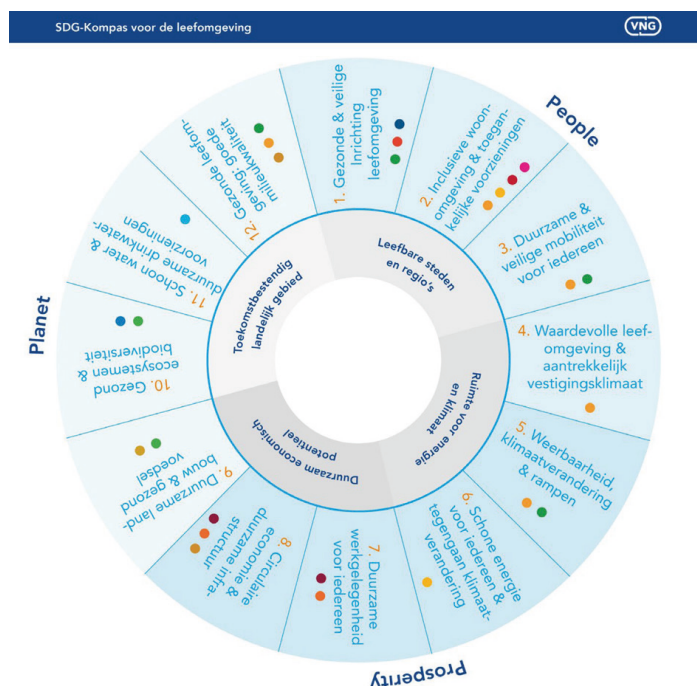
SDG-Kompas voor de leefomgeving

VNG

People

1. Gezonde & veilige inrichting leefomgeving

2. Inclusieve woonomgeving & toegankelijke voorzieningen

3. Duurzame & veilige mobiliteit voor iedereen

4. Waardevolle leefomgeving & aantrekkelijk vestigingsklimaat

5. Weerbaarheid, klimaatverandering & rampen

6. Schone energie voor iedereen & tegengaan klimaatverandering

7. Duurzame werkgelegenheid voor iedereen

8 Circulaire economie & duurzame infrastructuur

9. Duurzame landbouw & gezond voedsel

10. Gezond ecosystemen & biodiversiteit

11. Schoon water & duurzame drinkwatervoorzieningen

12. Gezonde leefomgeving: goede milieukwaliteit

Leefbare steden en regio's

Ruimte voor energie en klimaat

Duurzaam economisch potentieel

Toekomstbestendig landelijk gebied

Planet

Prosperity